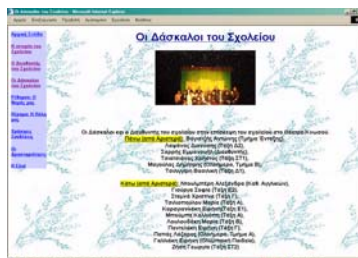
Οι Δάσκαλοι του Σχολείου

Αρχική Σελίδα

Η ιστορία του Σχολείου

Οι Δάσκαλοι του Σχολείου

Οι Μαθητές του Σχολείου

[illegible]

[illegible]

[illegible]

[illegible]

Η Ομάδα

Οι Δάσκαλοι και ο Διευθυντής του σχολείου στην επέτειο του σχολείου στο Θέατρο Κιουρκα.

Πάνω (από Αριστερά):

Κάτω (από Αριστερά):